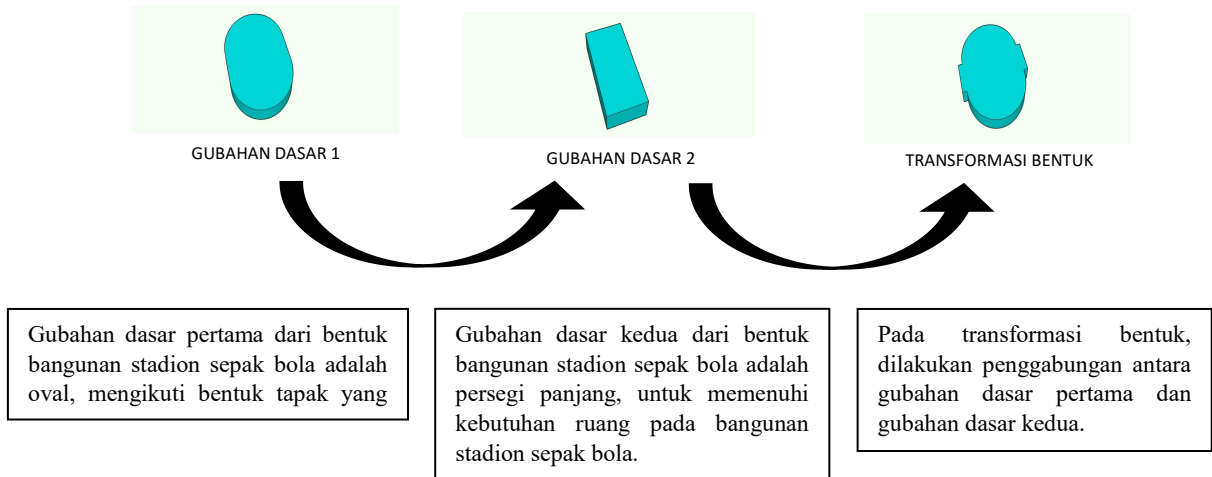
GUBAHAN DASAR 1

GUBAHAN DASAR 2

TRANSFORMASI BENTUK

Gubahan dasar pertama dari bentuk bangunan stadion sepak bola adalah oval, mengikuti bentuk tapak yang

Gubahan dasar kedua dari bentuk bangunan stadion sepak bola adalah persegi panjang, untuk memenuhi kebutuhan ruang pada bangunan stadion sepak bola.

Pada transformasi bentuk, dilakukan penggabungan antara gubahan dasar pertama dan gubahan dasar kedua.